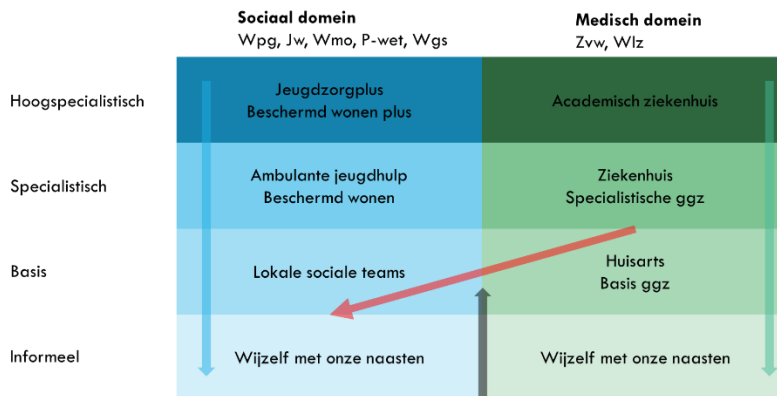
| | **Sociaal domein** Wpg, Jw, Wmo, P-wet, Wgs | **Medisch domein** Zvw, Wlz |
|---|---|---|
| Hoogspecialistisch | Jeugdzorgplus Beschermd wonen plus | Academisch ziekenhuis |
| Specialistisch | Ambulante jeugdhulp Beschermd wonen | Ziekenhuis Specialistische ggz |
| Basis | Lokale sociale teams | Huisarts Basis ggz |
| Informeel | Wijzelf met onze naasten | Wijzelf met onze naasten |